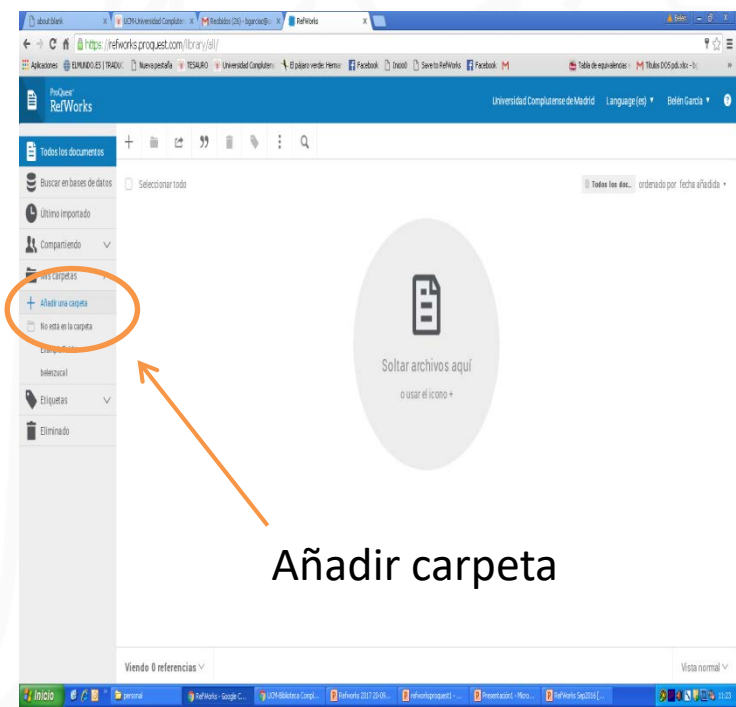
about:blank | UCM-Universidad Complutense | Recibidos (26) - bgarcia@... | RefWorks

https://refworks.proquest.com/library/all/

Aplicaciones | ELMUNDO.ES | TRADUC | Nueva pestaña | TESAURO | Universidad Complutense | El pájaro verde: Hemer | Facebook | Inicio | Save to RefWorks | Facebook | Tabla de equivalencias | Títulos DOS pdi.xlsx

ProQuest RefWorks

Universidad Complutense de Madrid | Language (es) ▾ | Belén García ▾

Todos los documentos
Buscar en bases de datos
Último importado
Compartiendo
Mis carpetas
+ Añadir una carpeta
No está en la carpeta
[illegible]
belenzucal
Etiquetas
Eliminado

Seleccionar todo

Todos los doc.. ordenado por fecha añadida ▾

Soltar archivos aquí
o usar el icono +

Añadir carpeta

Viendo 0 referencias

Vista normal

Inicio | personal | RefWorks - Google C... | UCM-Biblioteca Compl... | Refworks 2017 23-09... | refworksproquest1 -... | Presentación1 - Micro... | RefWorks Sep2016 [... | 11:23